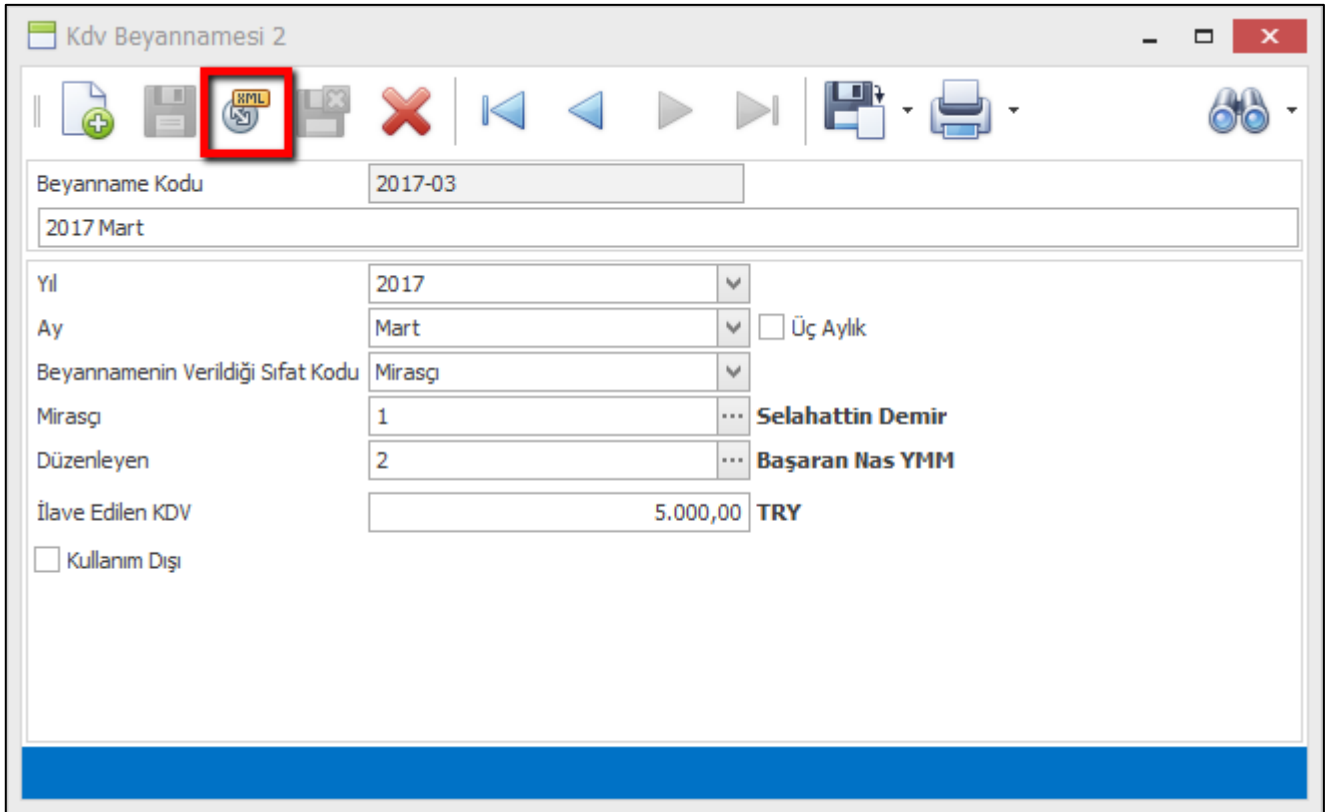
Kdv Beyannamesi 2

XML

Beyanname Kodu 2017-03

2017 Mart

Yıl 2017

Ay Mart

Üç Aylık

Beyannamenin Verildiği Sıfat Kodu Mirasçı

Mirasçı 1 Selahattin Demir

Düzenleyen 2 Başaran Nas YMM

İlave Edilen KDV 5.000,00 TRY

Kullanım Dışı